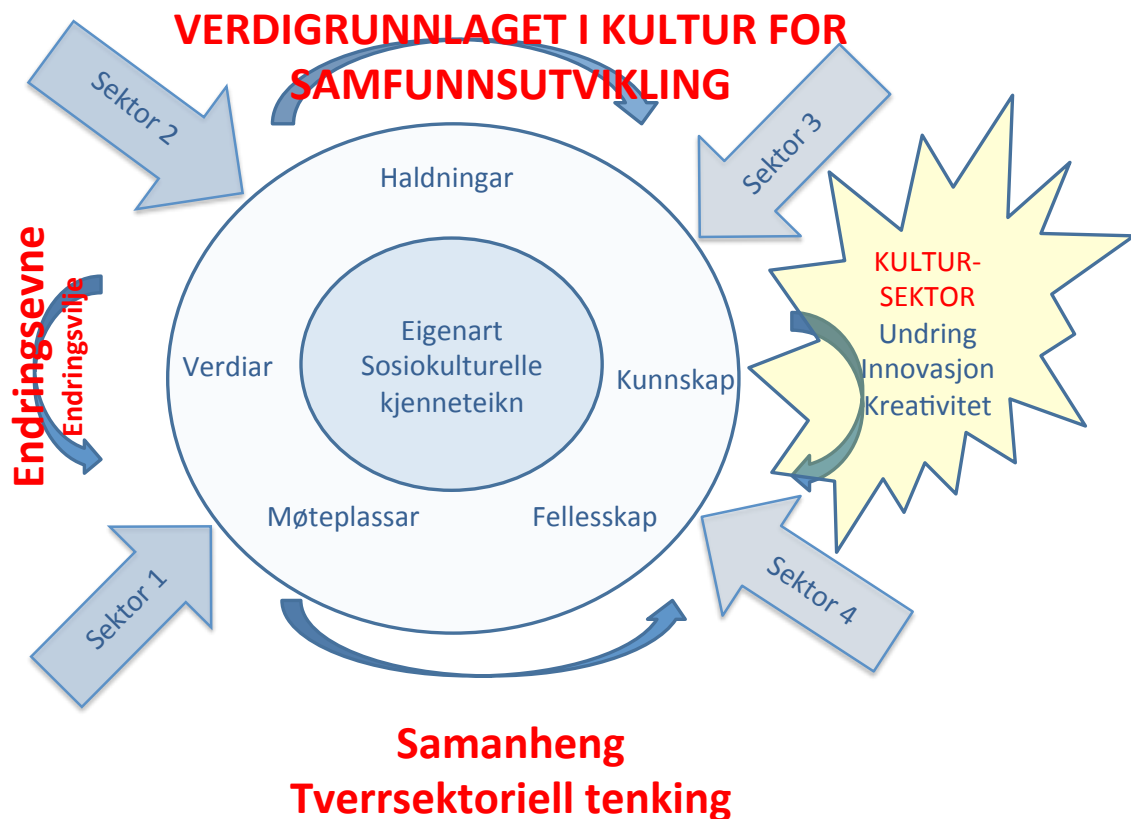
VERDIGRUNNLAGET I KULTUR FOR SAMFUNNSUTVIKLING

Sektor 2

Sektor 3

Haldningar

Endringsevne
Endringsvilje

KULTUR-SEKTOR
Undring
Innovasjon
Kreativitet

Eigenart
Sosiokulturelle
kjenneteikn

Verdiar

Kunnskap

Møteplassar

Fellesskap

Sektor 1

Sektor 4

Samanheng
Tverrsektoriell tenking